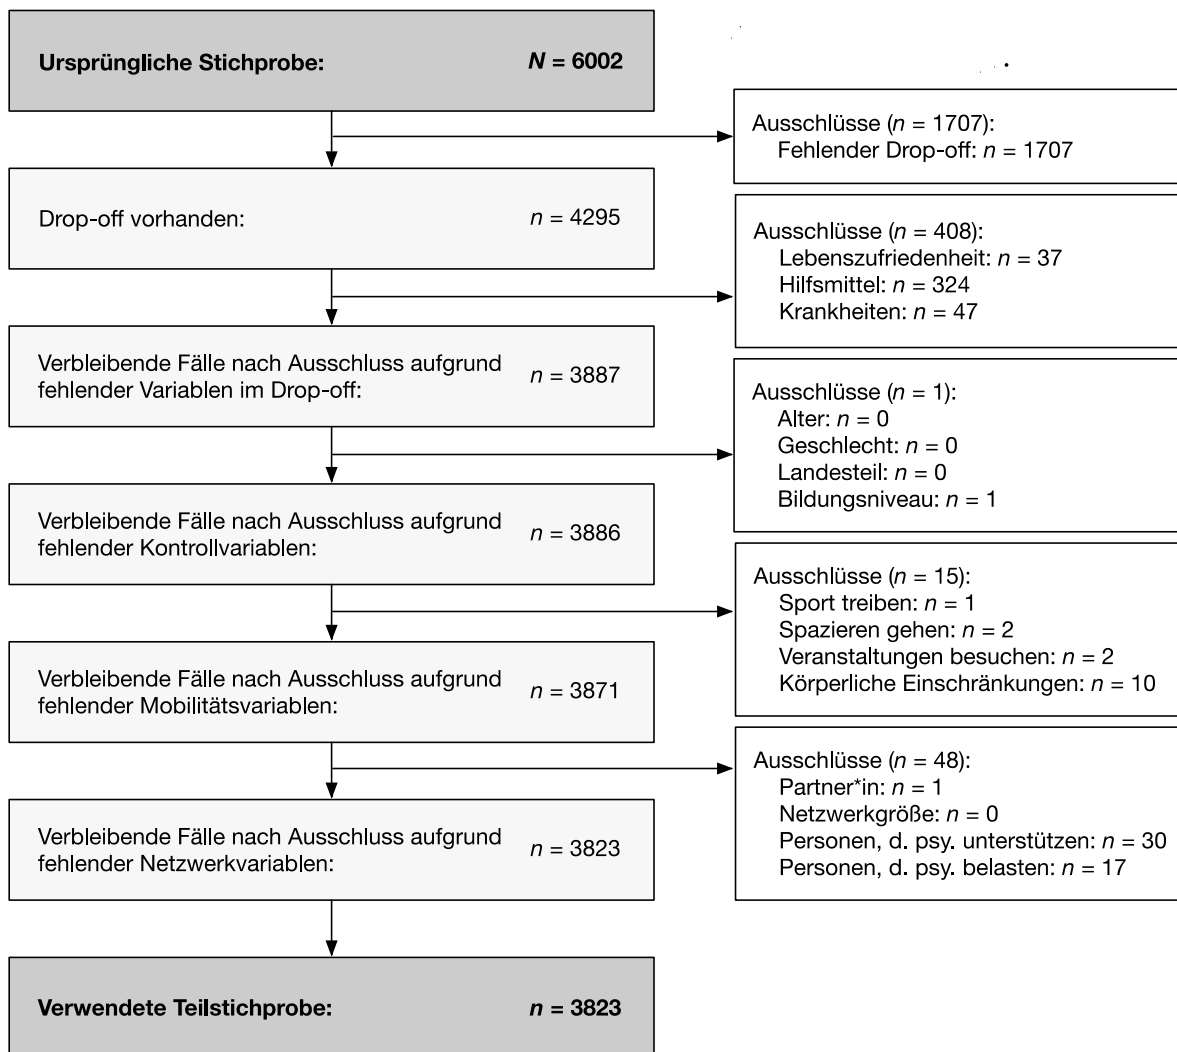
Ursprüngliche Stichprobe: $N = 6002$

Ausschlüsse ($n = 1707$):
Fehlender Drop-off: $n = 1707$

Drop-off vorhanden: $n = 4295$

Ausschlüsse ($n = 408$):
Lebenszufriedenheit: $n = 37$
Hilfsmittel: $n = 324$
Krankheiten: $n = 47$

Verbleibende Fälle nach Ausschluss aufgrund fehlender Variablen im Drop-off: $n = 3887$

Ausschlüsse ($n = 1$):
Alter: $n = 0$
Geschlecht: $n = 0$
Landesteil: $n = 0$
Bildungsniveau: $n = 1$

Verbleibende Fälle nach Ausschluss aufgrund fehlender Kontrollvariablen: $n = 3886$

Ausschlüsse ($n = 15$):
Sport treiben: $n = 1$
Spazieren gehen: $n = 2$
Veranstaltungen besuchen: $n = 2$
Körperliche Einschränkungen: $n = 10$

Verbleibende Fälle nach Ausschluss aufgrund fehlender Mobilitätsvariablen: $n = 3871$

Ausschlüsse ($n = 48$):
Partner*in: $n = 1$
Netzwerkgröße: $n = 0$
Personen, d. psy. unterstützen: $n = 30$
Personen, d. psy. belasten: $n = 17$

Verbleibende Fälle nach Ausschluss aufgrund fehlender Netzwerkvariablen: $n = 3823$

Verwendete Teilstichprobe: $n = 3823$